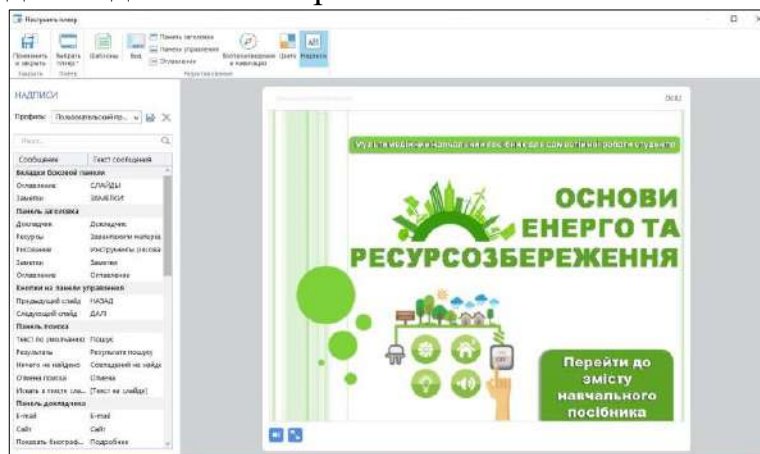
Настроить плеер

Применить и закрыть
Выбрать тему
Шаблоны
Вид
Панель заголовка
Панель управления
Оглавление
Воспроизведение и навигация
Цвета
Надписи

НАДПИСИ

Профиль: Пользовательский пр...

Поиск...

| Сообщение | Текст сообщения |
|---|---|
| Вкладки боковой панели | |
| Оглавление | СЛАЙДЫ |
| Заметки | ЗАМЕТКИ |
| Панель заголовка | |
| Докладчик | Докладчик |
| Ресурсы | Загрузка материалов |
| Ресурсы | Инструменты рисова |
| Заметки | Заметки |
| Оглавление | Оглавление |
| Кнопки на панели управления | |
| Предыдущий слайд | НАЗАД |
| Следующий слайд | ДАЛІ |
| Панель поиска | |
| Текст по умолчанию | Поиск |
| Результаты | Результаты поиску |
| Ничего не найдено | Совпадений не найде |
| Отмена поиска | Отмена |
| Искать в тексте сла... | [Текст на слайде] |
| Панель докладчика | |
| E-mail | E-mail |
| Сайт | Сайт |
| Показать биограф... | Подробнее |

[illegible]

ОСНОВИ ЕНЕРГО ТА РЕСУРСОЗБЕРЕЖЕННЯ

Перейти до змісту навчального посібника